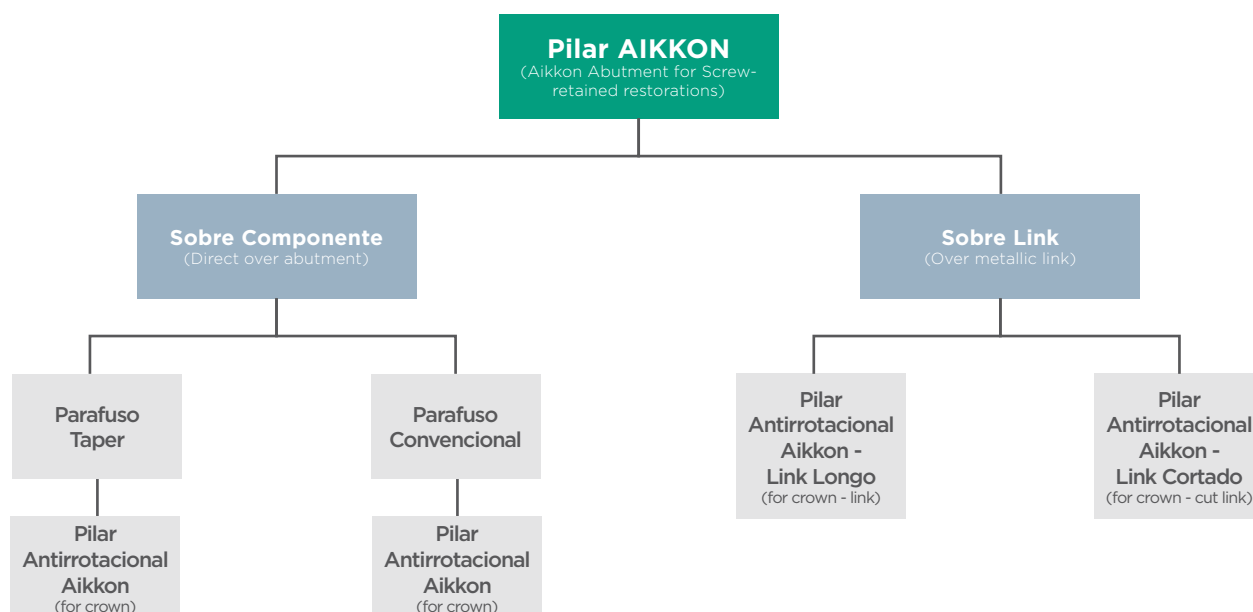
Pilar AIKKON
(Aikkon Abutment for Screw-retained restorations)

Sobre Componente
(Direct over abutment)

Sobre Link
(Over metallic link)

Parafuso Taper

Parafuso Convencional

Pilar Antirrotacional Aikkon - Link Longo
(for crown - link)

Pilar Antirrotacional Aikkon - Link Cortado
(for crown - cut link)

Pilar Antirrotacional Aikkon
(for crown)

Pilar Antirrotacional Aikkon
(for crown)